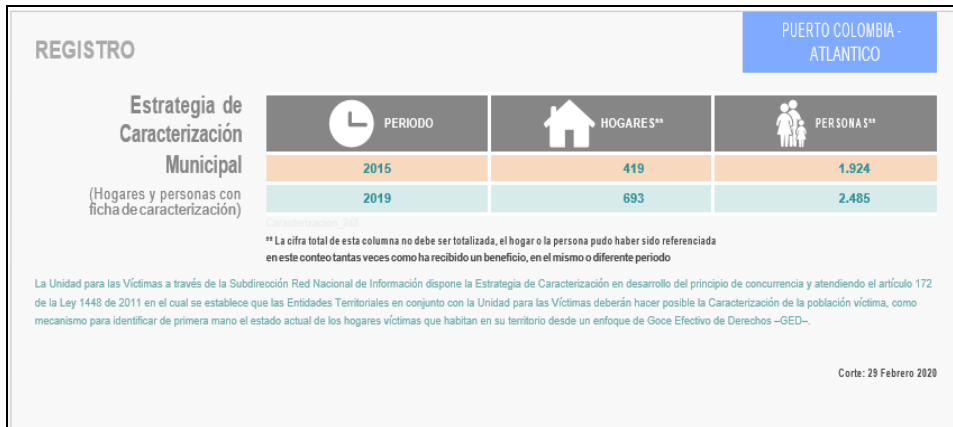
REGISTRO

PUERTO COLOMBIA - ATLANTICO

Estrategia de Caracterización Municipal

(Hogares y personas con ficha de caracterización)

| PERIODO | HOGARES** | PERSONAS** |
|---|---|---|
| 2015 | 419 | 1.924 |
| 2019 | 693 | 2.485 |

Caracterizacion_948

** La cifra total de esta columna no debe ser totalizada, el hogar o la persona pudo haber sido referenciada en este conteo tantas veces como ha recibido un beneficio, en el mismo o diferente periodo

La Unidad para las Víctimas a través de la Subdirección Red Nacional de Información dispone la Estrategia de Caracterización en desarrollo del principio de concurrencia y atendiendo el artículo 172 de la Ley 1448 de 2011 en el cual se establece que las Entidades Territoriales en conjunto con la Unidad para las Víctimas deberán hacer posible la Caracterización de la población víctima, como mecanismo para identificar de primera mano el estado actual de los hogares víctimas que habitan en su territorio desde un enfoque de Goce Efectivo de Derechos –GED–.

Corte: 29 Febrero 2020